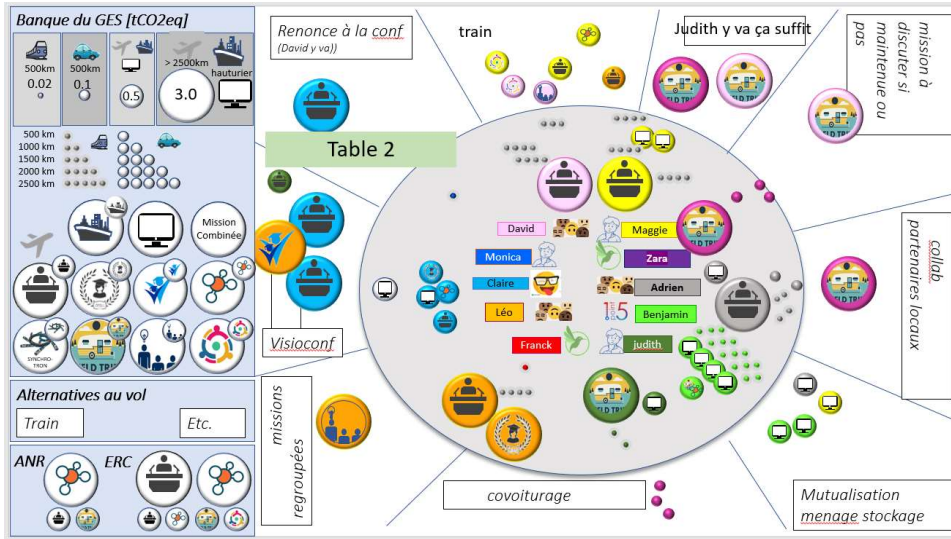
Banque du GES [tCO2eq]

500km 0.02
500km 0.1
0.5
> 2500km hauturier 3.0

500 km
1000 km
1500 km
2000 km
2500 km

Mission Combinée

SYNCHROTRON

FIELD TRIP

Alternatives au vol

Train
Etc.

ANR
ERC

Renonce à la conf
(David y va))

Table 2

Visioconf

missions regroupées

train

Judith y va ça suffit

mission à discuter si maintenue ou pas

collab partenaires locaux

David
Maggie
Monica
Zara
Claire
Adrien
Léo
Benjamin
Franck
judith

covoiturage

Mutualisation menage stockage